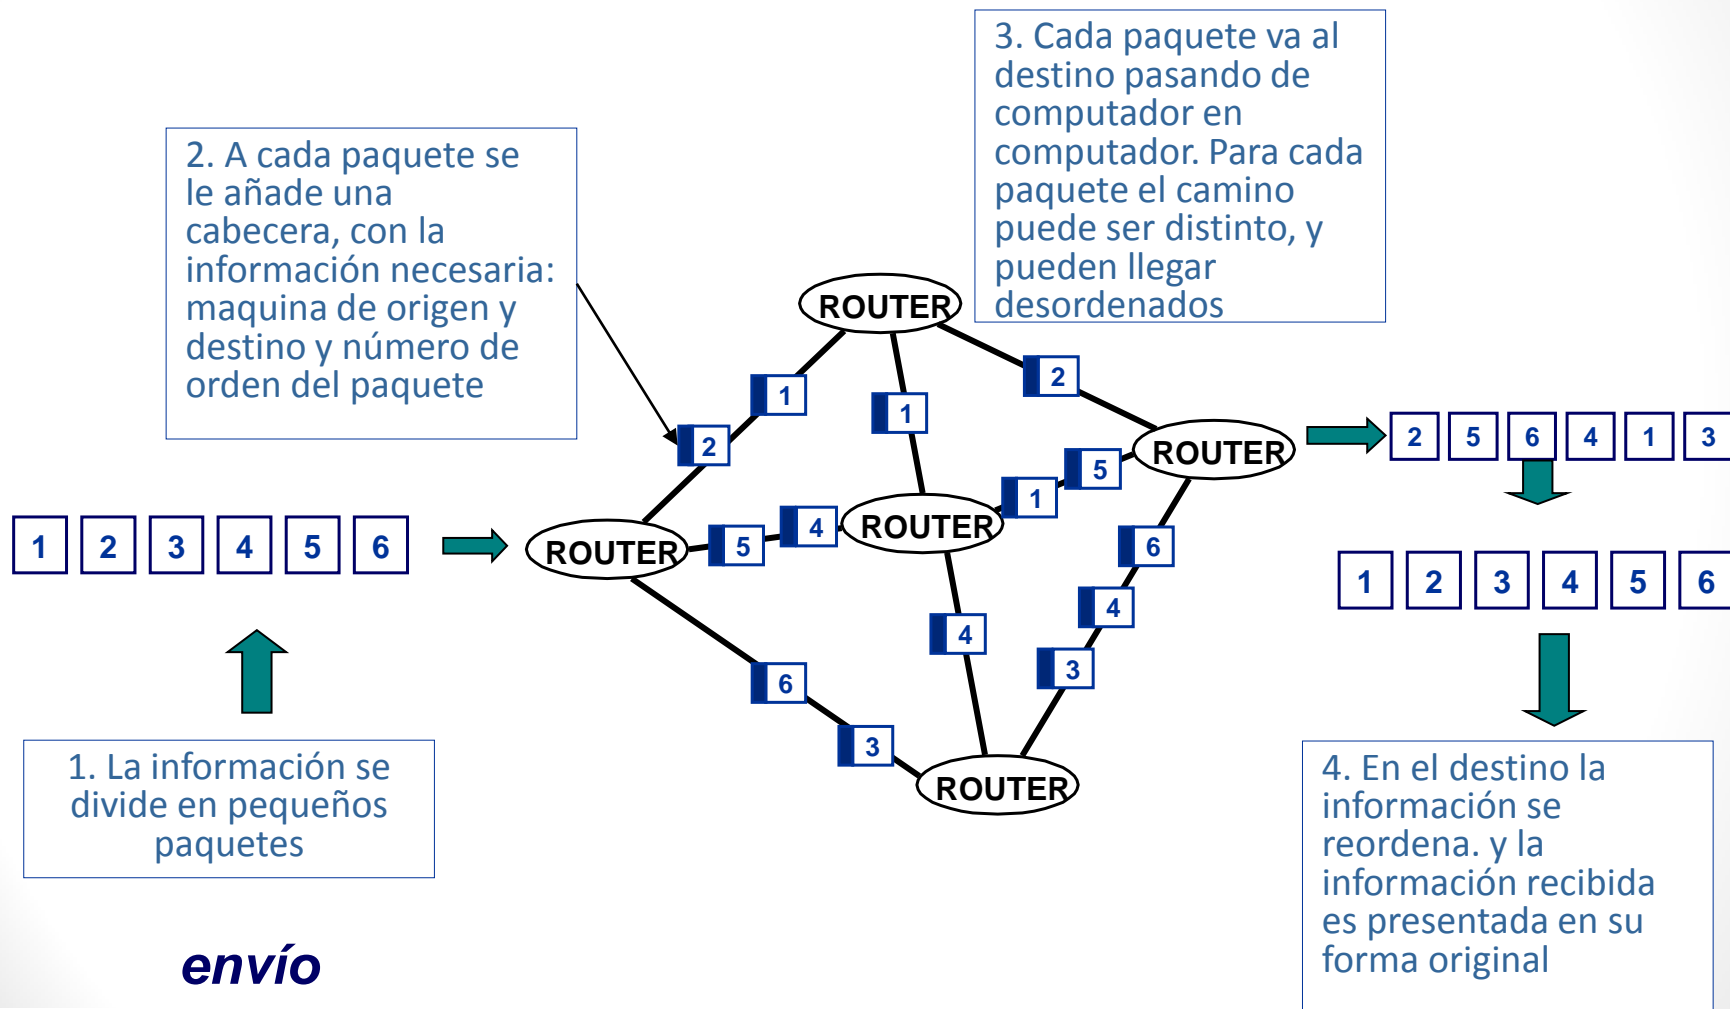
3. Cada paquete va al destino pasando de computador en computador. Para cada paquete el camino puede ser distinto, y pueden llegar desordenados

2. A cada paquete se le añade una cabecera, con la información necesaria: maquina de origen y destino y número de orden del paquete

ROUTER

1

2

1

2

ROUTER

2 5 6 4 1 3

5

1

ROUTER

4

5

ROUTER

6

1 2 3 4 5 6

1 2 3 4 5 6

4

4

3

6

3

ROUTER

1. La información se divide en pequeños paquetes

4. En el destino la información se reordena. y la información recibida es presentada en su forma original

envío